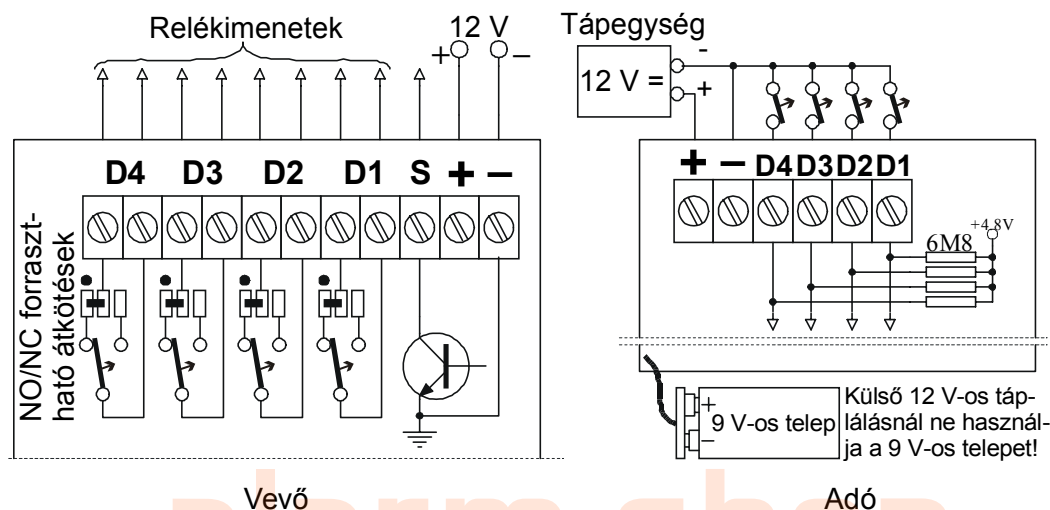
Relékimenetek

12 V

+

–

D4 D3 D2 D1 S + –

NO/NC forrasztható átkötések

Vevő

Tápegység

12 V =

-

+

+ – D4 D3 D2 D1

6M8

+4.8V

9 V-os telep

+

–

Külső 12 V-os táplálásnál ne használja a 9 V-os telepet!

Adó